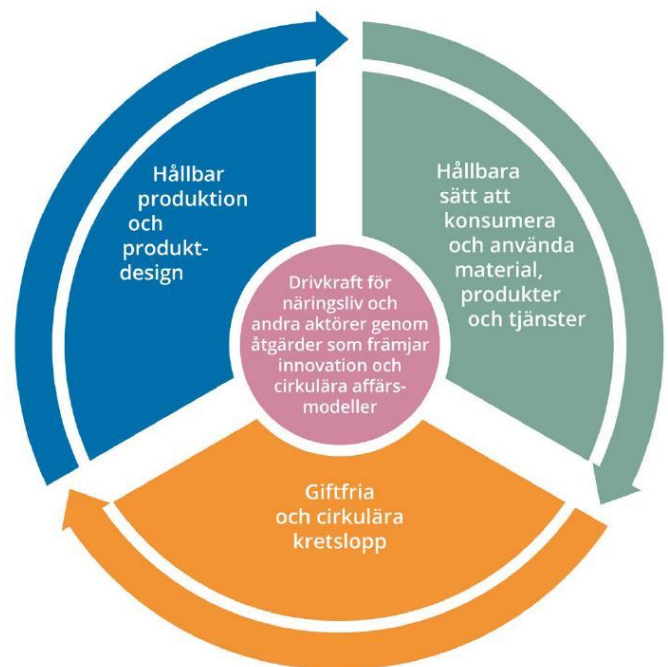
Hållbar produktion och produktdesign

Hållbara sätt att konsumera och använda material, produkter och tjänster

Drivkraft för näringsliv och andra aktörer genom åtgärder som främjar innovation och cirkulära affärsmodeller

Giftfria och cirkulära kretslopp